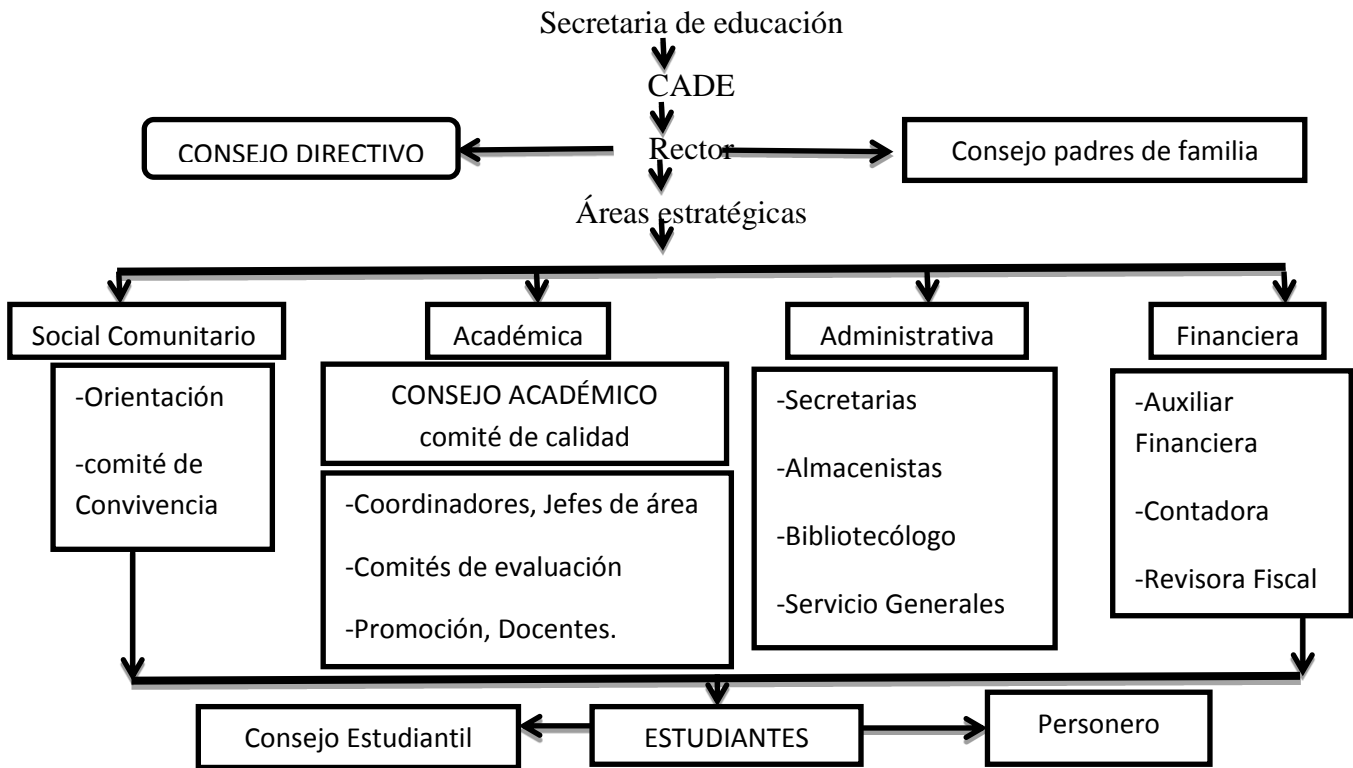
Secretaria de educación

CADE

CONSEJO DIRECTIVO

Rector

Consejo padres de familia

Áreas estratégicas

Social Comunitario

-Orientación

-comité de Convivencia

Académica

CONSEJO ACADÉMICO comité de calidad

-Coordinadores, Jefes de área

-Comités de evaluación

-Promoción, Docentes.

Administrativa

-Secretarias

-Almacenistas

-Bibliotecólogo

-Servicio Generales

Financiera

-Auxiliar Financiera

-Contadora

-Revisora Fiscal

Consejo Estudiantil

ESTUDIANTES

Personero